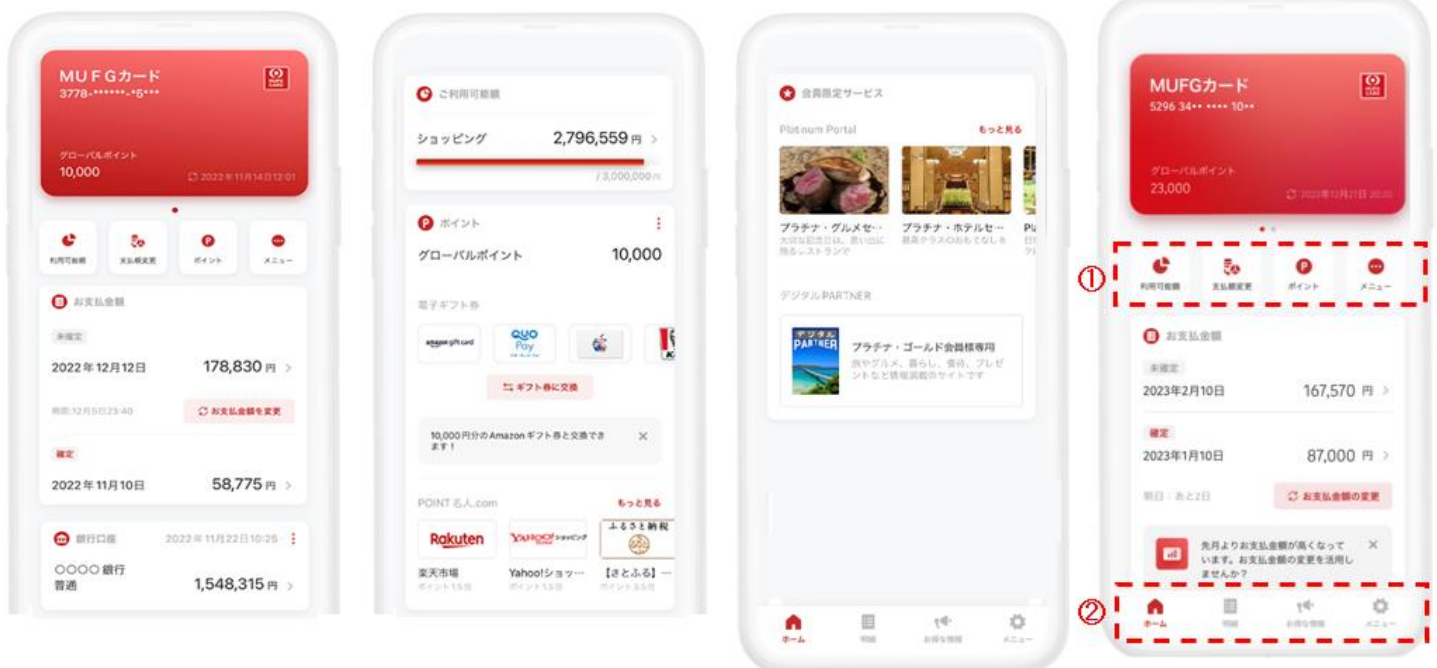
MUFGカード
3778-******-*5***

グローバルポイント
10,000
2022年11月14日12:01

利用可能額
支払額変更
ポイント
メニュー

お支払金額
未確定
2022年12月12日
178,830円 >
期限:12月5日23:40
お支払金額を変更

確定
2022年11月10日
58,775円 >

銀行口座
2022年11月22日10:25
○○○○銀行
普通
1,548,315円 >

ご利用可能額
ショッピング
2,796,559円 >
/3,000,000円

ポイント
グローバルポイント
10,000

電子ギフト券
amazon gift card
QUO Pay
ギフト券に交換

10,000円分のAmazonギフト券と交換できます！

POINT名人.com
もっと見る
Rakuten
YAHOO!ショッピング
ふるさと納税
楽天市場
Yahoo!ショッ…
【さとふる】…
ポイント1.5倍
ポイント1.5倍
ポイント3.5倍

会員限定サービス
Platinum Portal
もっと見る
プラチナ・グルメセ…
大切な記念日に、思い出に残るレストランで
プラチナ・ホテルセ…
最高クラスのおもてなしを
Pl

デジタルPARTNER
デジタル PARTNER
プラチナ・ゴールド会員様専用
旅やグルメ、暮らし、食何、プレゼントなど情報満載のサイトです

ホーム
明細
お得な情報
メニュー

MUFGカード
5296 34•• •••• 10••
グローバルポイント
23,000
2023年12月21日 20:20

①
利用可能額
支払額変更
ポイント
メニュー

お支払金額
未確定
2023年2月10日
167,570 円 >
確定
2023年1月10日
87,000 円 >
期日：あと2日
お支払金額の変更

先月よりお支払金額が高くなっています。お支払金額の変更を活用しませんか？

②
ホーム
明細
お得な情報
メニュー